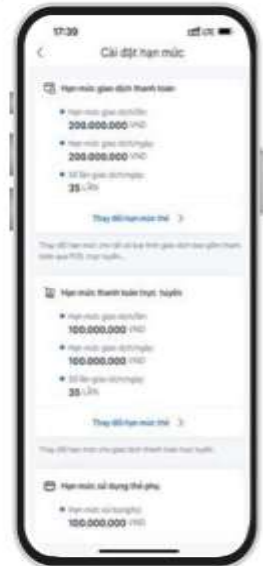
17:30

Cài đặt hạn mức

Hạn mức giao dịch thanh toán

Hạn mức giao dịch/lần
200.000.000 VND

Hạn mức giao dịch/ngày
200.000.000 VND

Số lần giao dịch/ngày
35 LẦN

Thay đổi hạn mức thẻ >

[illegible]

Hạn mức thanh toán trực tuyến

Hạn mức giao dịch/lần
100.000.000 VND

Hạn mức giao dịch/ngày
100.000.000 VND

Số lần giao dịch/ngày
35 LẦN

Thay đổi hạn mức thẻ >

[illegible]

Hạn mức sử dụng thẻ phụ

Hạn mức sử dụng/kỳ
100.000.000 VND